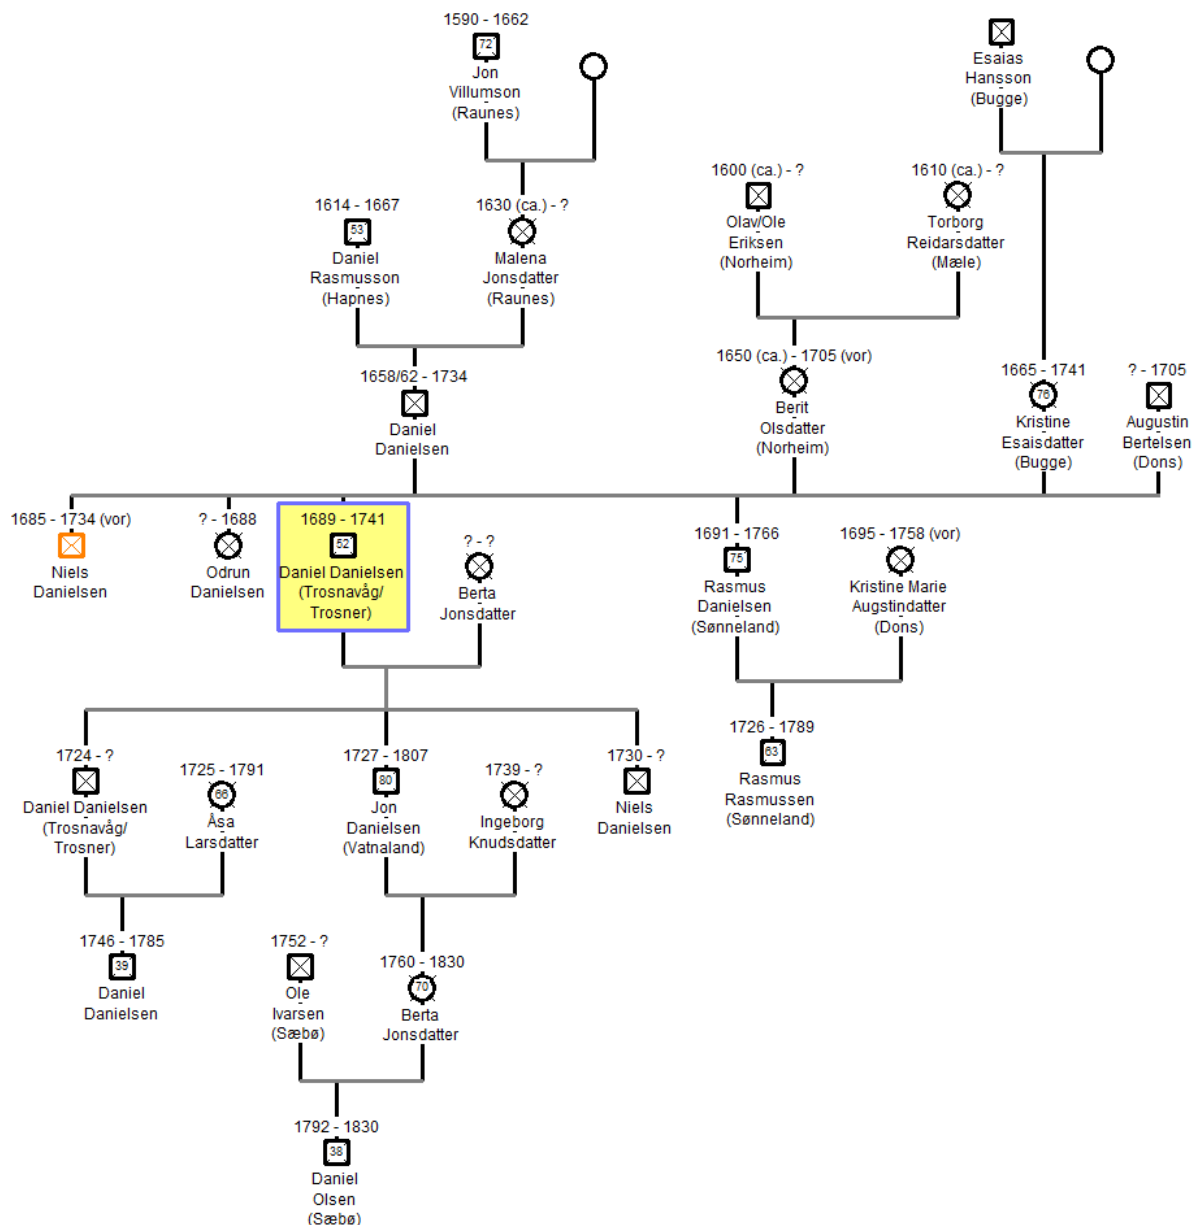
1590 - 1662
72
Jon Villumson (Raunes)

Esaias Hansson (Bugge)

1600 (ca.) - ?
Olav/Ole Eriksen (Norheim)

1610 (ca.) - ?
Torborg Reidarsdatter (Mæle)

1614 - 1667
53
Daniel Rasmusson (Hapnes)

1630 (ca.) - ?
Malena Jonsdatter (Raunes)

1650 (ca.) - 1705 (vor)
Berit Olsdatter (Norheim)

1665 - 1741
76
Kristine Esaisdatter (Bugge)

? - 1705
Augustin Bertelsen (Dons)

1658/62 - 1734
Daniel Danielsen

1685 - 1734 (vor)
Niels Danielsen

? - 1688
Odrun Danielsen

1689 - 1741
52
Daniel Danielsen (Trosnavåg/ Trosner)

? - ?
Berta Jonsdatter

1691 - 1766
75
Rasmus Danielsen (Sønneland)

1695 - 1758 (vor)
Kristine Marie Augstindatter (Dons)

1726 - 1789
63
Rasmus Rasmussen (Sønneland)

1724 - ?
Daniel Danielsen (Trosnavåg/ Trosner)

1725 - 1791
66
Åsa Larsdatter

1727 - 1807
80
Jon Danielsen (Vatnaland)

1739 - ?
Ingeborg Knudsdatter

1730 - ?
Niels Danielsen

1746 - 1785
39
Daniel Danielsen

1752 - ?
Ole Ivarsen (Sæbø)

1760 - 1830
70
Berta Jonsdatter

1792 - 1830
38
Daniel Olsen (Sæbø)